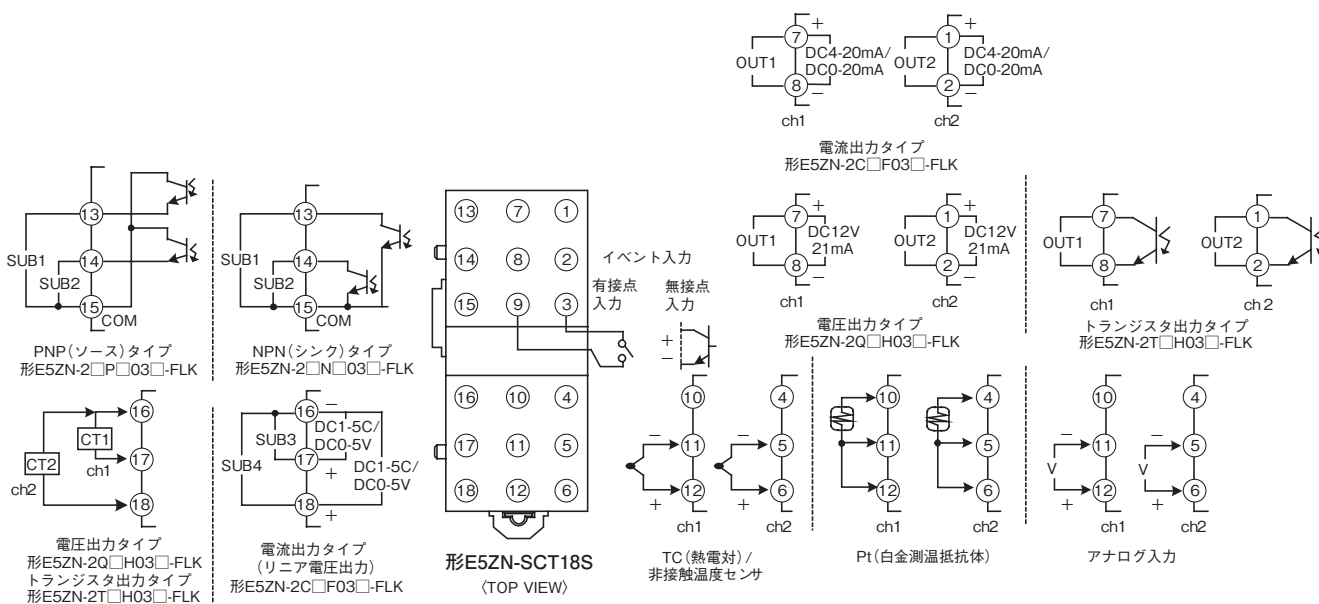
OUT1 ⑦ + DC4-20mA/ DC0-20mA ⑧ −
ch1

OUT2 ① + DC4-20mA/ DC0-20mA ② −
ch2

電流出力タイプ
形E5ZN-2C□F03□-FLK

OUT1 ⑦ + DC12V 21mA ⑧ −
ch1

OUT2 ① + DC12V 21mA ② −
ch2

電圧出力タイプ
形E5ZN-2Q□H03□-FLK

OUT1 ⑦ ⑧
ch1

OUT2 ① ②
ch 2

トランジスタ出力タイプ
形E5ZN-2T□H03□-FLK

SUB1 ⑬ ⑭ SUB2 ⑮ COM
PNP(ソース)タイプ
形E5ZN-2□P□03□-FLK

SUB1 ⑬ ⑭ SUB2 ⑮ COM
NPN(シンク)タイプ
形E5ZN-2□N□03□-FLK

⑬ ⑦ ①
⑭ ⑧ ②
⑮ ⑨ ③
⑯ ⑩ ④
⑰ ⑪ ⑤
⑱ ⑫ ⑥

形E5ZN-SCT18S
〈TOP VIEW〉

イベント入力
有接点入力
無接点入力
+ −

CT2 CT1 ch1 ch2 ⑯ ⑰ ⑱
電圧出力タイプ
形E5ZN-2Q□H03□-FLK
トランジスタ出力タイプ
形E5ZN-2T□H03□-FLK

SUB3 SUB4 ⑯ − DC1-5C/ DC0-5V ⑰ + DC1-5C/ DC0-5V ⑱ +
電流出力タイプ
(リニア電圧出力)
形E5ZN-2C□F03□-FLK

⑩ − ⑪ + ⑫ ch1
④ − ⑤ + ⑥ ch2
TC(熱電対)/
非接触温度センサ

⑩ ⑪ ⑫ ch1
④ ⑤ ⑥ ch2
Pt(白金測温抵抗体)

⑩ − V ⑪ + ⑫ ch1
④ − V ⑤ + ⑥ ch2
アナログ入力